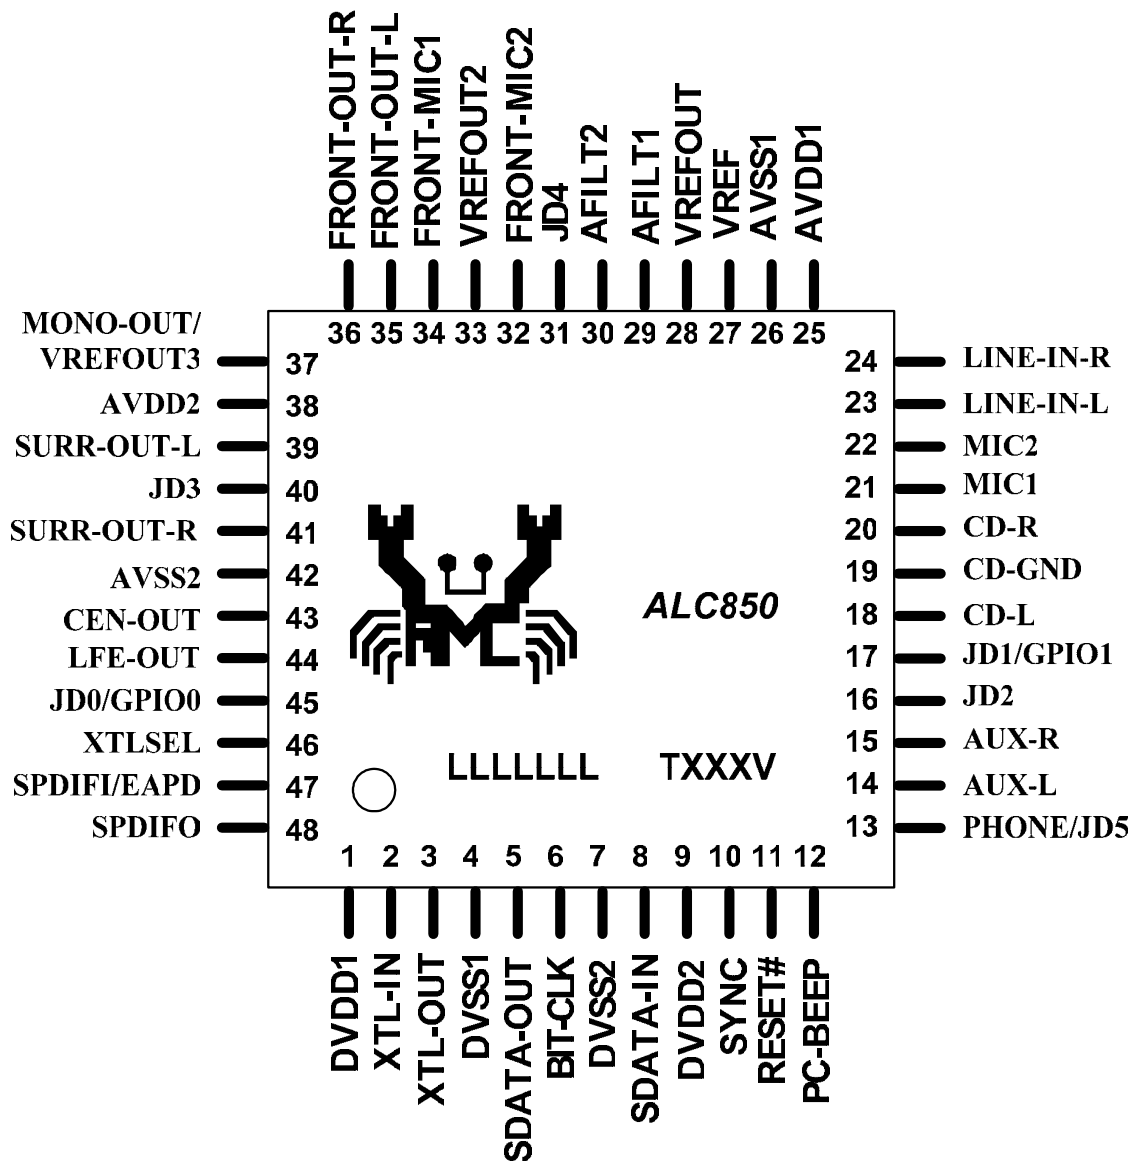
FRONT-OUT-R FRONT-OUT-L FRONT-MIC1 VREFOUT2 FRONT-MIC2 JD4 AFILT2 AFILT1 VREFOUT VREF AVSS1 AVDD1

36 35 34 33 32 31 30 29 28 27 26 25

MONO-OUT/VREFOUT3 37
AVDD2 38
SURR-OUT-L 39
JD3 40
SURR-OUT-R 41
AVSS2 42
CEN-OUT 43
LFE-OUT 44
JD0/GPIO0 45
XTLSEL 46
SPDIFI/EAPD 47
SPDIFO 48

24 LINE-IN-R
23 LINE-IN-L
22 MIC2
21 MIC1
20 CD-R
19 CD-GND
18 CD-L
17 JD1/GPIO1
16 JD2
15 AUX-R
14 AUX-L
13 PHONE/JD5

ALC850

LLLLLLL TXXXV

1 2 3 4 5 6 7 8 9 10 11 12

DVDD1 XTL-IN XTL-OUT DVSS1 SDATA-OUT BIT-CLK DVSS2 SDATA-IN DVDD2 SYNC RESET# PC-BEEP